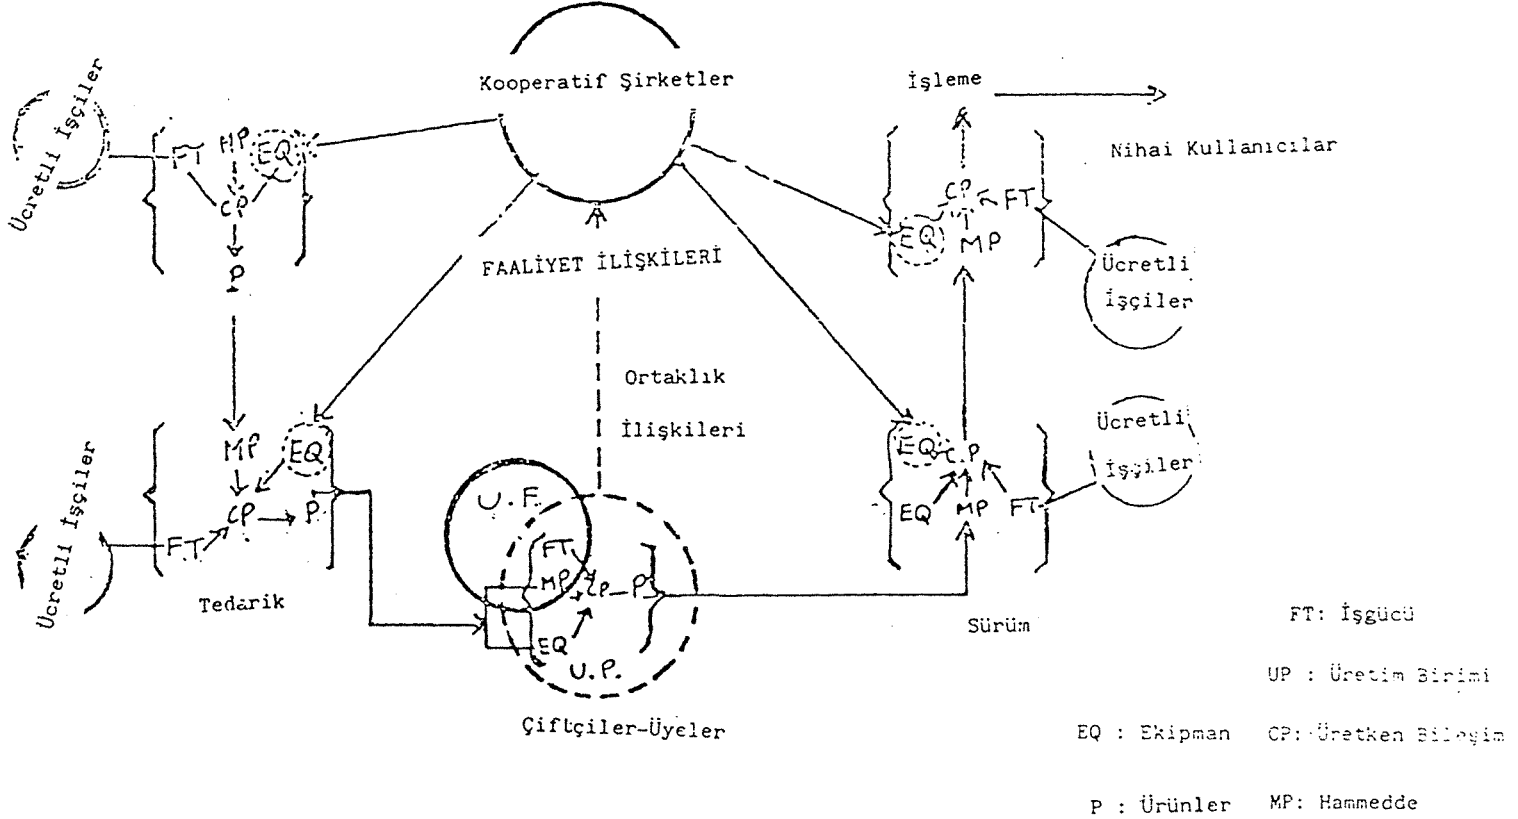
Ücretli İşçiler

FT MP EQ

CP

P

Kooperatif Şirketler

İşleme

Nihai Kullanıcılar

CP

FT

EQ MP

Ücretli İşçiler

FAALİYET İLİŞKİLERİ

Ortaklık İlişkileri

MP EQ

CP P

FT

Ücretli İşçiler

Tedarik

U.F.

FT

MP CP P

EQ

U.P.

Çiftçiler-Üyeler

EQ CP

EQ MP FT

Ücretli İşçiler

Sürüm

FT: İşgücü

UP : Üretim Birimi

EQ : Ekipman CP: Üretken Bileşim

P : Ürünler MP: Hammedde